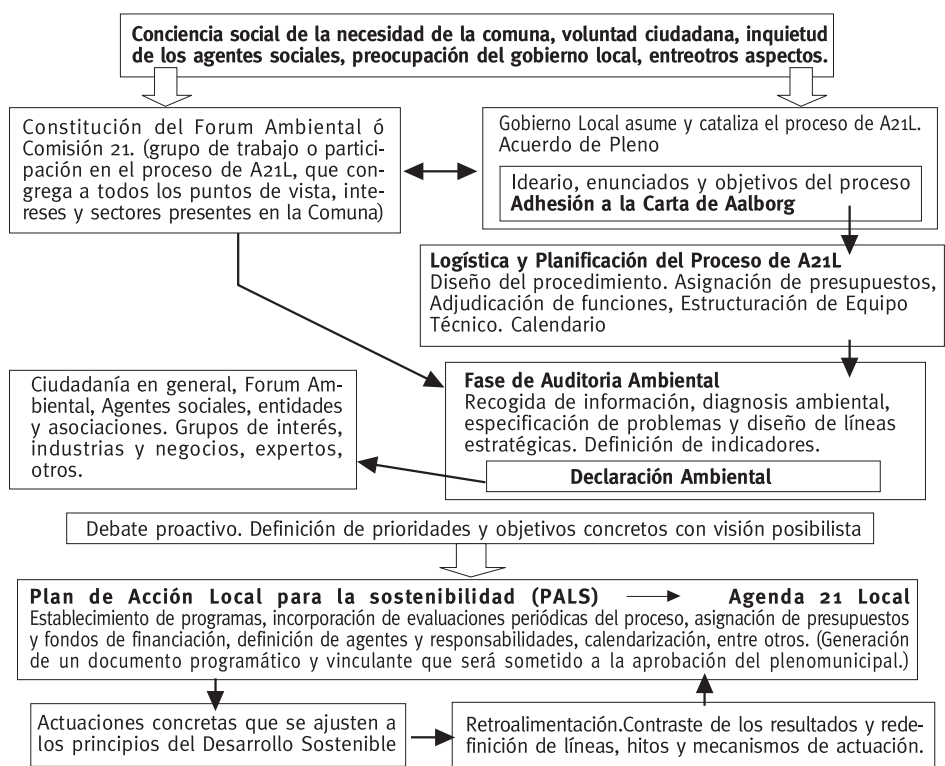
**Conciencia social de la necesidad de la comuna, voluntad ciudadana, inquietud de los agentes sociales, preocupación del gobierno local, entreotros aspectos.**

Constitución del Forum Ambiental ó Comisión 21. (grupo de trabajo o participación en el proceso de A21L, que congrega a todos los puntos de vista, intereses y sectores presentes en la Comuna)

Gobierno Local asume y cataliza el proceso de A21L. Acuerdo de Pleno

Ideario, enunciados y objetivos del proceso **Adhesión a la Carta de Aalborg**

**Logística y Planificación del Proceso de A21L**
Diseño del procedimiento. Asignación de presupuestos, Adjudicación de funciones, Estructuración de Equipo Técnico. Calendario

Ciudadanía en general, Forum Ambiental, Agentes sociales, entidades y asociaciones. Grupos de interés, industrias y negocios, expertos, otros.

**Fase de Auditoria Ambiental**
Recogida de información, diagnosis ambiental, especificación de problemas y diseño de líneas estratégicas. Definición de indicadores.

**Declaración Ambiental**

Debate proactivo. Definición de prioridades y objetivos concretos con visión posibilista

**Plan de Acción Local para la sostenibilidad (PALS)** → **Agenda 21 Local**
Establecimiento de programas, incorporación de evaluaciones periódicas del proceso, asignación de presupuestos y fondos de financiación, definición de agentes y responsabilidades, calendarización, entre otros. (Generación de un documento programático y vinculante que será sometido a la aprobación del plenomunicipal.)

Actuaciones concretas que se ajusten a los principios del Desarrollo Sostenible

Retroalimentación.Contraste de los resultados y redefinición de líneas, hitos y mecanismos de actuación.